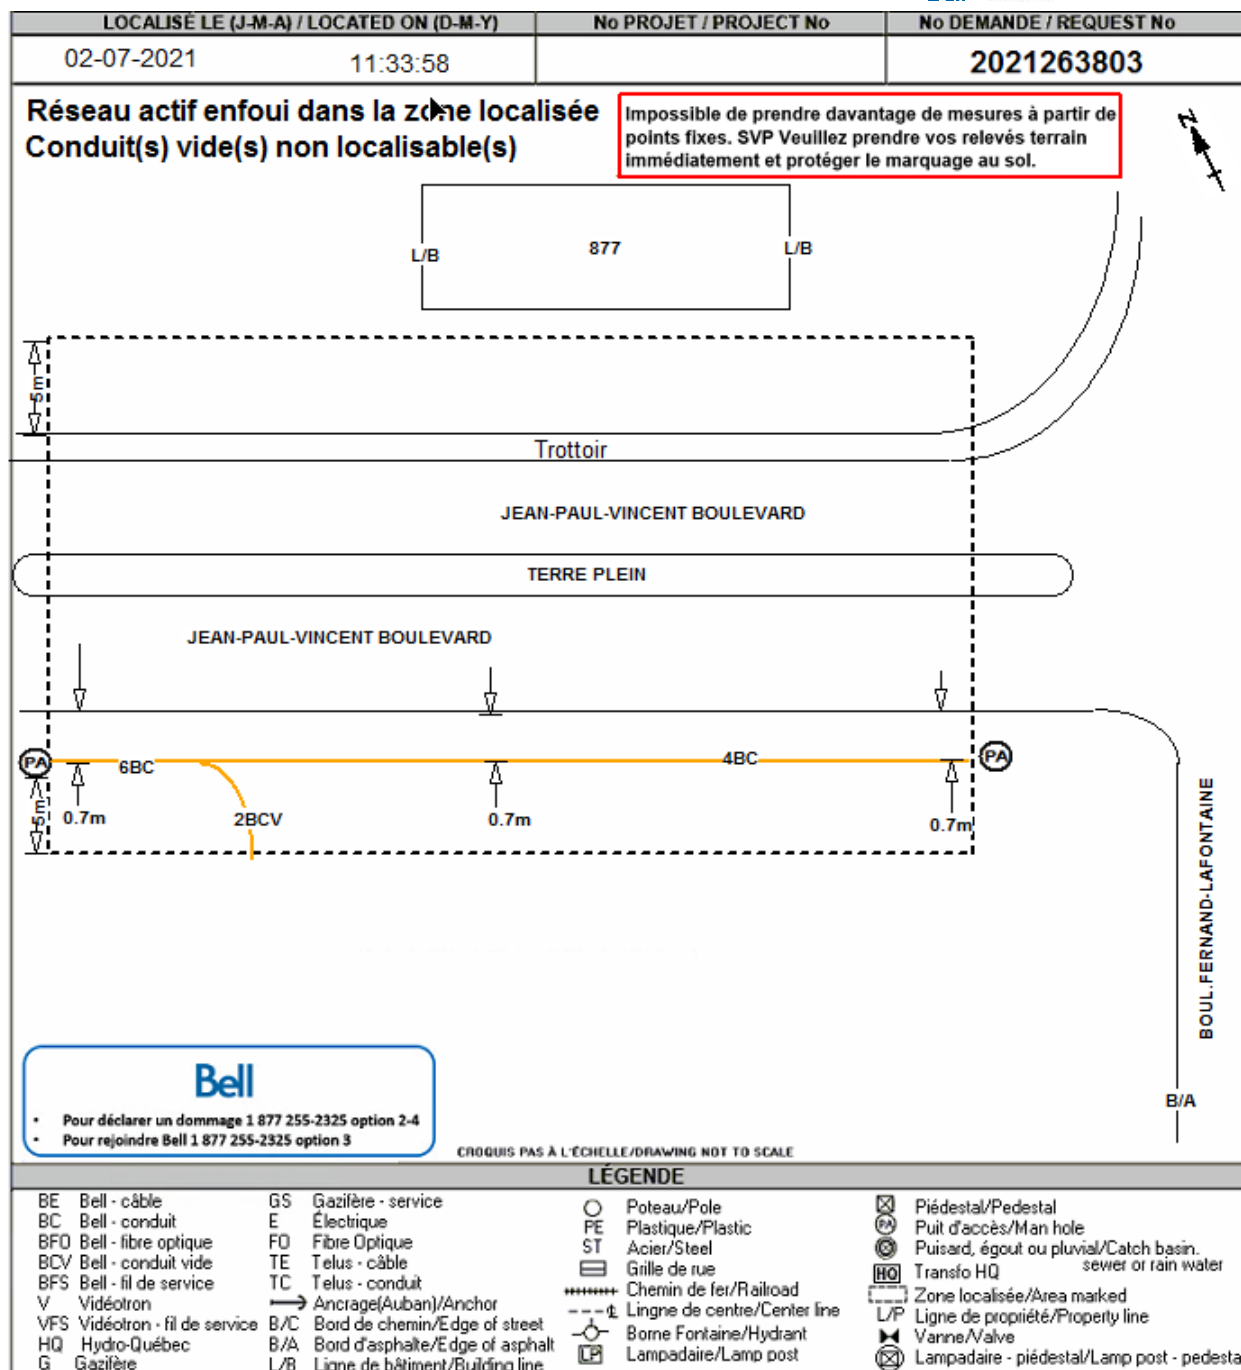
| LOCALISÉ LE (J-M-A) / LOCATED ON (D-M-Y) | | No PROJET / PROJECT No | No DEMANDE / REQUEST No |
|---|---|---|---|
| 02-07-2021 | 11:33:58 | | 2021263803 |

Réseau actif enfoui dans la zone localisée
Conduit(s) vide(s) non localisable(s)

Impossible de prendre davantage de mesures à partir de points fixes. SVP Veuillez prendre vos relevés terrain immédiatement et protéger le marquage au sol.

N

L/B
877
L/B

5m

Trottoir

JEAN-PAUL-VINCENT BOULEVARD

TERRE PLEIN

JEAN-PAUL-VINCENT BOULEVARD

PA
6BC
4BC
PA
5m
0.7m
2BCV
0.7m
0.7m

BOUL.FERNAND-LAFONTAINE

B/A

Bell
• Pour déclarer un dommage 1 877 255-2325 option 2-4
• Pour rejoindre Bell 1 877 255-2325 option 3

CROQUIS PAS À L'ÉCHELLE/DRAWING NOT TO SCALE

LÉGENDE

BE Bell - câble
BC Bell - conduit
BFO Bell - fibre optique
BCV Bell - conduit vide
BFS Bell - fil de service
V Vidéotron
VFS Vidéotron - fil de service
HQ Hydro-Québec
G Gazifère

GS Gazifère - service
E Électrique
FO Fibre Optique
TE Telus - câble
TC Telus - conduit
Ancrage(Auban)/Anchor
B/C Bord de chemin/Edge of street
B/A Bord d'asphalte/Edge of asphalt
L/B Ligne de bâtiment/Building line

Poteau/Pole
PE Plastique/Plastic
ST Acier/Steel
Grille de rue
Chemin de fer/Railroad
℄ Lingne de centre/Center line
Borne Fontaine/Hydrant
LP Lampadaire/Lamp post

Piédestal/Pedestal
PA Puit d'accès/Man hole
Puisard, égout ou pluvial/Catch basin, sewer or rain water
HQ Transfo HQ
Zone localisée/Area marked
L/P Ligne de propriété/Property line
Vanne/Valve
Lampadaire - piédestal/Lamp post - pedesta